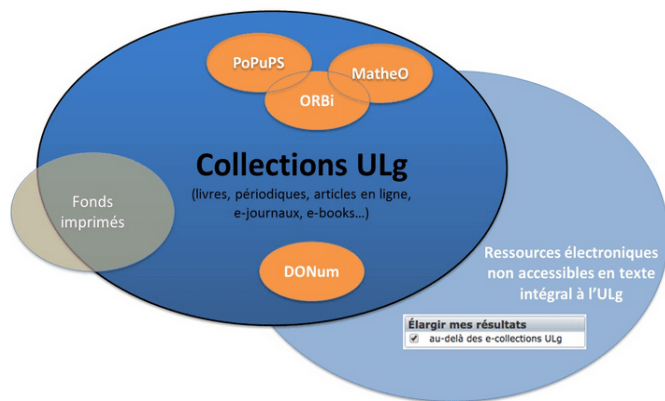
PoPuPS

MatheO

ORBi

Collections ULg

(livres, périodiques, articles en ligne, e-journaux, e-books…)

Fonds imprimés

DONum

Ressources électroniques non accessibles en texte intégral à l'ULg

Élargir mes résultats

au-delà des e-collections ULg